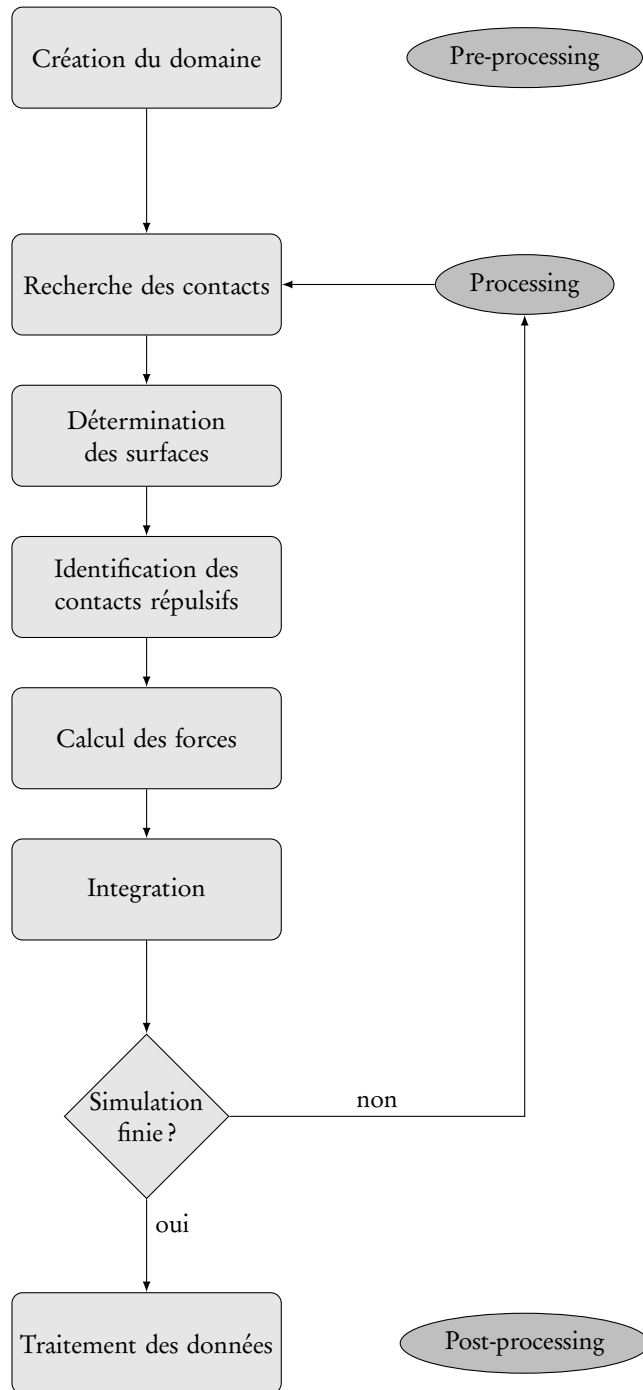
Création du domaine

Pre-processing

Recherche des contacts

Processing

Détermination des surfaces

Identification des contacts répulsifs

Calcul des forces

Integration

Simulation finie ?

non

oui

Traitement des données

Post-processing